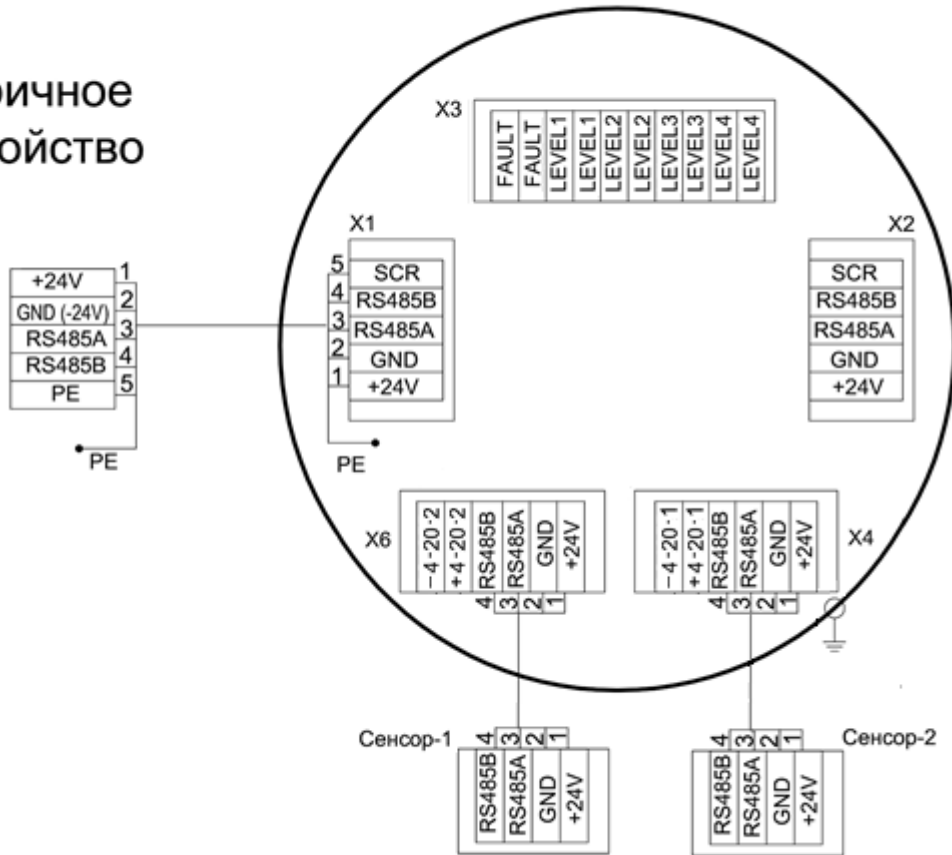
ичное
ойство

X3
FAULT
FAULT
LEVEL1
LEVEL1
LEVEL2
LEVEL2
LEVEL3
LEVEL3
LEVEL4
LEVEL4

| +24V | 1 |
|---|---|
| GND (-24V) | 2 |
| RS485A | 3 |
| RS485B | 4 |
| PE | 5 |

PE

X1
| 5 | SCR |
|---|---|
| 4 | RS485B |
| 3 | RS485A |
| 2 | GND |
| 1 | +24V |

PE

X2
| SCR |
|---|
| RS485B |
| RS485A |
| GND |
| +24V |

X6
-4-20-2
+4-20-2
RS485B
RS485A
GND
+24V
4 3 2 1

X4
-4-20-1
+4-20-1
RS485B
RS485A
GND
+24V
4 3 2 1

Сенсор-1
4 3 2 1
RS485B
RS485A
GND
+24V

Сенсор-2
4 3 2 1
RS485B
RS485A
GND
+24V